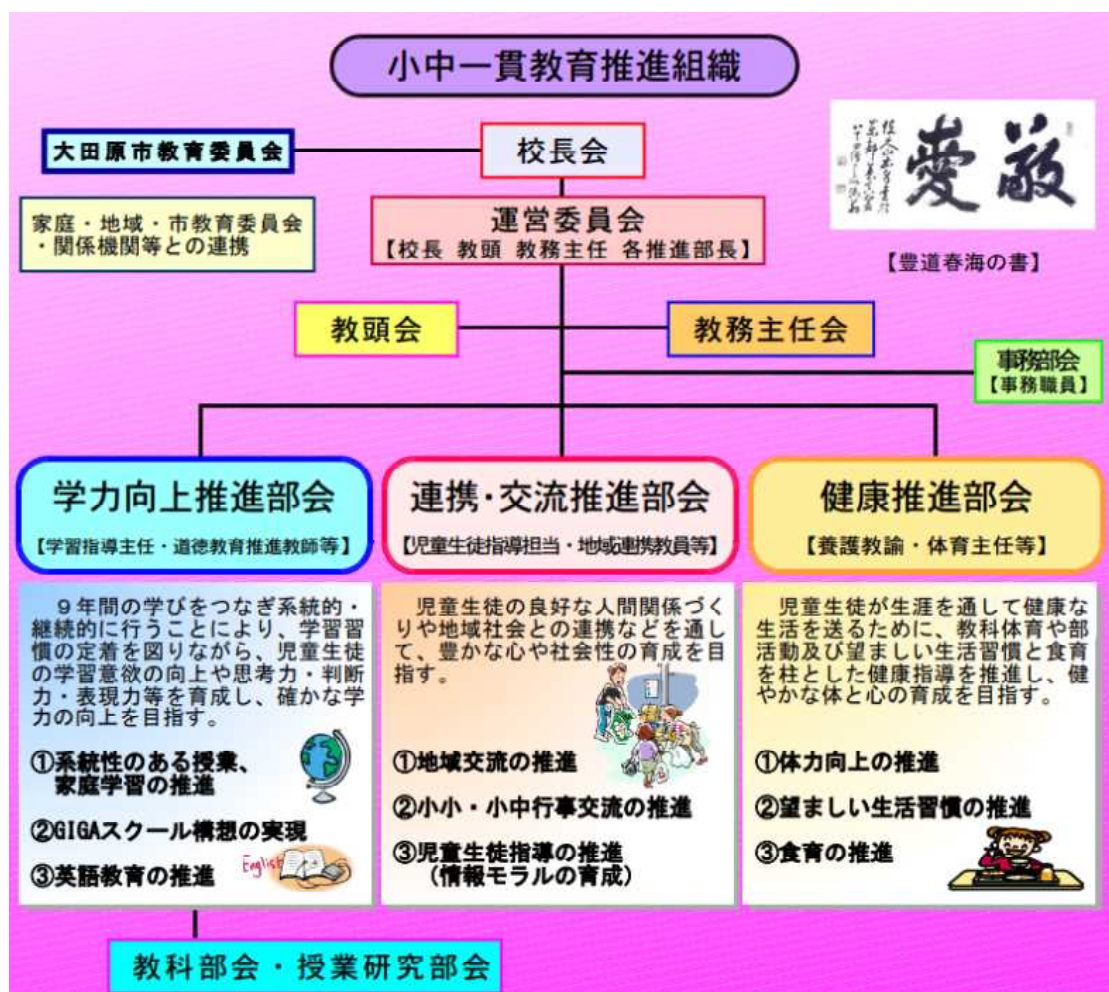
小中一貫教育推進組織

大田原市教育委員会

校長会

家庭・地域・市教育委員会・関係機関等との連携

運営委員会
【校長 教頭 教務主任 各推進部長】

敬愛

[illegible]

【豊道春海の書】

教頭会

教務主任会

事務部会
【事務職員】

学力向上推進部会
【学習指導主任・道徳教育推進教師等】

連携・交流推進部会
【児童生徒指導担当・地域連携教員等】

健康推進部会
【養護教諭・体育主任等】

９年間の学びをつなぎ系統的・継続的に行うことにより、学習習慣の定着を図りながら、児童生徒の学習意欲の向上や思考力・判断力・表現力等を育成し、確かな学力の向上を目指す。

①系統性のある授業、家庭学習の推進

②GIGAスクール構想の実現

③英語教育の推進

English

児童生徒の良好な人間関係づくりや地域社会との連携などを通して、豊かな心や社会性の育成を目指す。

①地域交流の推進

②小小・小中行事交流の推進

③児童生徒指導の推進
（情報モラルの育成）

児童生徒が生涯を通して健康な生活を送るために、教科体育や部活動及び望ましい生活習慣と食育を柱とした健康指導を推進し、健やかな体と心の育成を目指す。

①体力向上の推進

②望ましい生活習慣の推進

③食育の推進

教科部会・授業研究部会